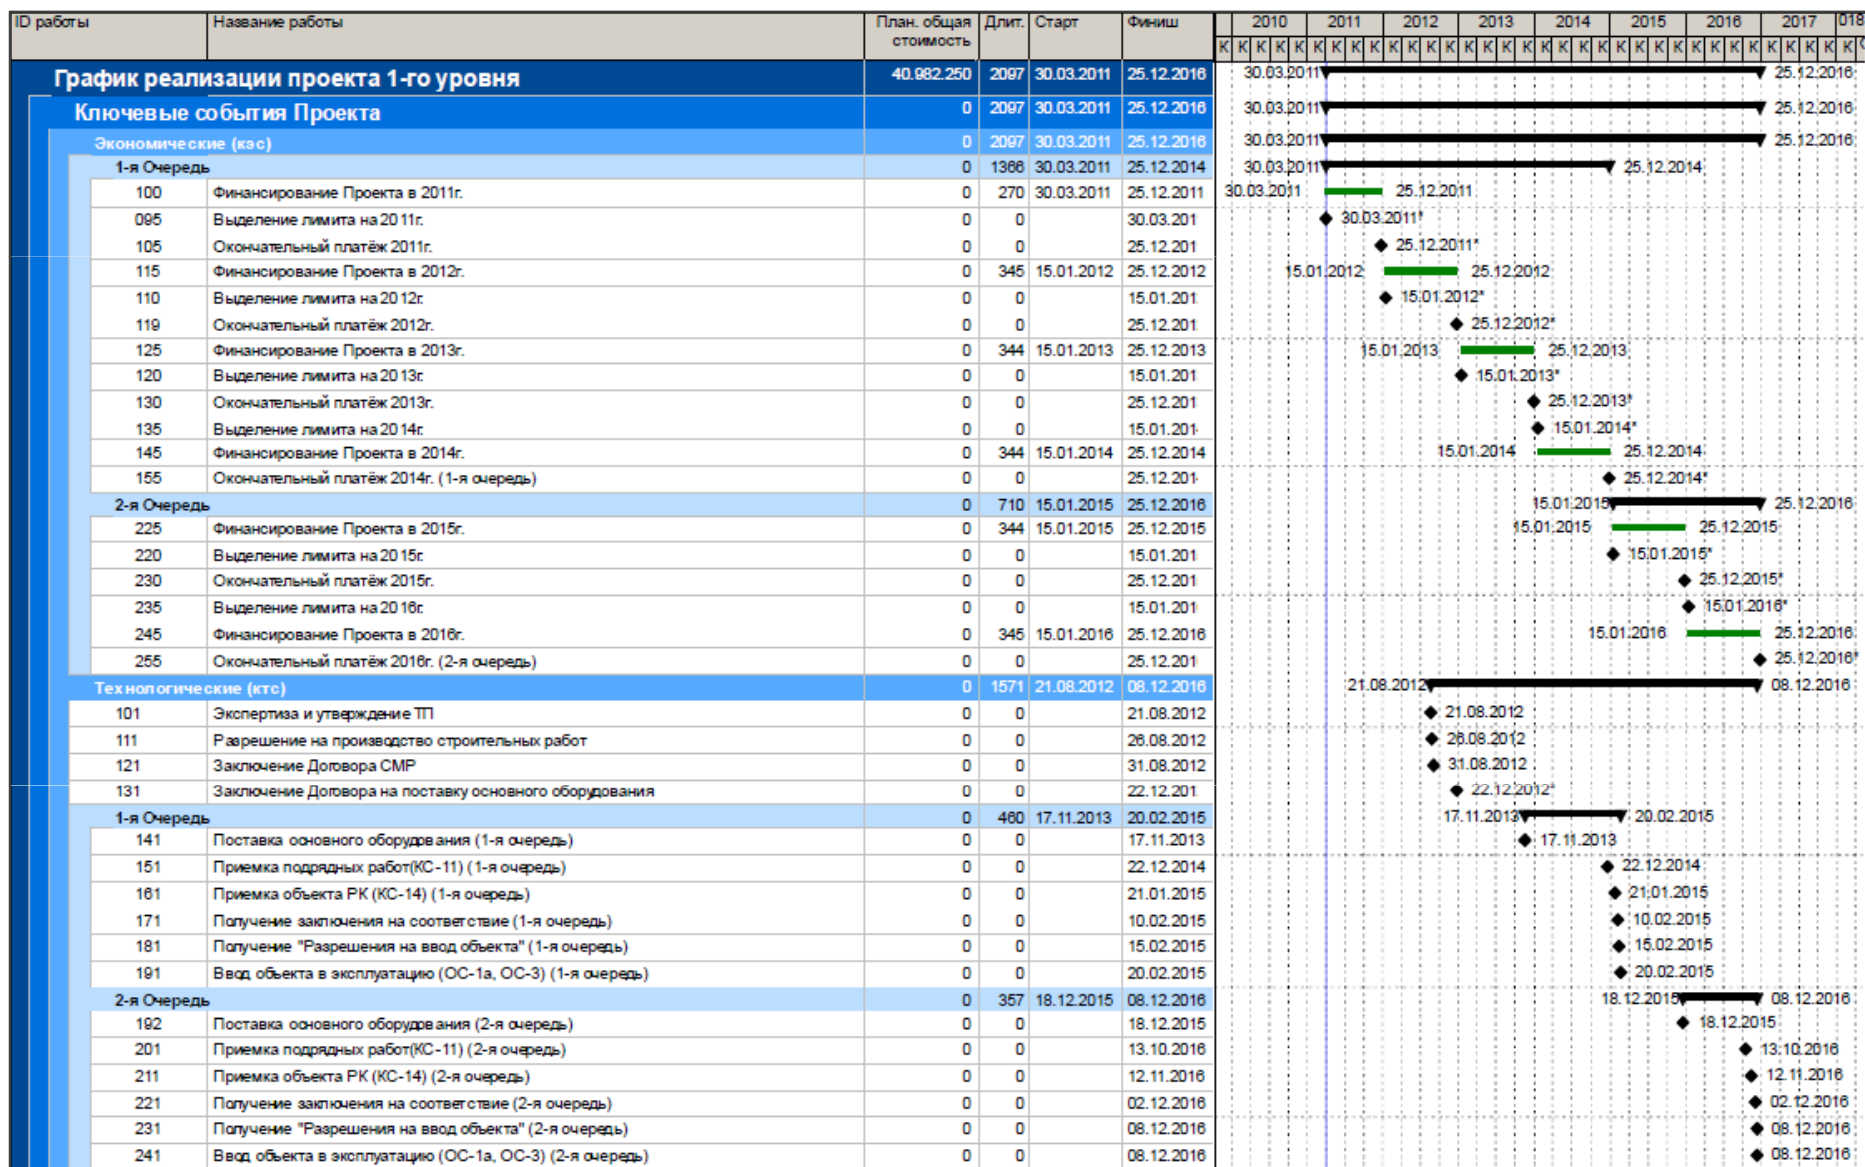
| ID работы | Название работы | План. общая стоимость | Длит. | Старт | Финиш |
|---|---|---|---|---|---|
| График реализации проекта 1-го уровня | | 40.982.250 | 2097 | 30.03.2011 | 25.12.2016 |
| Ключевые события Проекта | | 0 | 2097 | 30.03.2011 | 25.12.2016 |
| Экономические (кэс) | | 0 | 2097 | 30.03.2011 | 25.12.2016 |
| 1-я Очередь | | 0 | 1366 | 30.03.2011 | 25.12.2014 |
| 100 | Финансирование Проекта в 2011г. | 0 | 270 | 30.03.2011 | 25.12.2011 |
| 095 | Выделение лимита на 2011г. | 0 | 0 | | 30.03.201 |
| 105 | Окончательный платёж 2011г. | 0 | 0 | | 25.12.201 |
| 115 | Финансирование Проекта в 2012г. | 0 | 345 | 15.01.2012 | 25.12.2012 |
| 110 | Выделение лимита на 2012г. | 0 | 0 | | 15.01.201 |
| 119 | Окончательный платёж 2012г. | 0 | 0 | | 25.12.201 |
| 125 | Финансирование Проекта в 2013г. | 0 | 344 | 15.01.2013 | 25.12.2013 |
| 120 | Выделение лимита на 2013г. | 0 | 0 | | 15.01.201 |
| 130 | Окончательный платёж 2013г. | 0 | 0 | | 25.12.201 |
| 135 | Выделение лимита на 2014г. | 0 | 0 | | 15.01.201 |
| 145 | Финансирование Проекта в 2014г. | 0 | 344 | 15.01.2014 | 25.12.2014 |
| 155 | Окончательный платёж 2014г. (1-я очередь) | 0 | 0 | | 25.12.201 |
| 2-я Очередь | | 0 | 710 | 15.01.2015 | 25.12.2016 |
| 225 | Финансирование Проекта в 2015г. | 0 | 344 | 15.01.2015 | 25.12.2015 |
| 220 | Выделение лимита на 2015г. | 0 | 0 | | 15.01.201 |
| 230 | Окончательный платёж 2015г. | 0 | 0 | | 25.12.201 |
| 235 | Выделение лимита на 2016г. | 0 | 0 | | 15.01.201 |
| 245 | Финансирование Проекта в 2016г. | 0 | 345 | 15.01.2016 | 25.12.2016 |
| 255 | Окончательный платёж 2016г. (2-я очередь) | 0 | 0 | | 25.12.201 |
| Технологические (ктс) | | 0 | 1571 | 21.08.2012 | 08.12.2016 |
| 101 | Экспертиза и утверждение ТП | 0 | 0 | | 21.08.2012 |
| 111 | Разрешение на производство строительных работ | 0 | 0 | | 26.08.2012 |
| 121 | Заключение Договора СМР | 0 | 0 | | 31.08.2012 |
| 131 | Заключение Договора на поставку основного оборудования | 0 | 0 | | 22.12.201 |
| 1-я Очередь | | 0 | 460 | 17.11.2013 | 20.02.2015 |
| 141 | Поставка основного оборудования (1-я очередь) | 0 | 0 | | 17.11.2013 |
| 151 | Приемка подрядных работ(КС-11) (1-я очередь) | 0 | 0 | | 22.12.2014 |
| 161 | Приемка объекта РК (КС-14) (1-я очередь) | 0 | 0 | | 21.01.2015 |
| 171 | Получение заключения на соответствие (1-я очередь) | 0 | 0 | | 10.02.2015 |
| 181 | Получение "Разрешения на ввод объекта" (1-я очередь) | 0 | 0 | | 15.02.2015 |
| 191 | Ввод объекта в эксплуатацию (ОС-1а, ОС-3) (1-я очередь) | 0 | 0 | | 20.02.2015 |
| 2-я Очередь | | 0 | 357 | 18.12.2015 | 08.12.2016 |
| 192 | Поставка основного оборудования (2-я очередь) | 0 | 0 | | 18.12.2015 |
| 201 | Приемка подрядных работ(КС-11) (2-я очередь) | 0 | 0 | | 13.10.2016 |
| 211 | Приемка объекта РК (КС-14) (2-я очередь) | 0 | 0 | | 12.11.2016 |
| 221 | Получение заключения на соответствие (2-я очередь) | 0 | 0 | | 02.12.2016 |
| 231 | Получение "Разрешения на ввод объекта" (2-я очередь) | 0 | 0 | | 08.12.2016 |
| 241 | Ввод объекта в эксплуатацию (ОС-1а, ОС-3) (2-я очередь) | 0 | 0 | | 08.12.2016 |

2010 2011 2012 2013 2014 2015 2016 2017 018
К К К К К К К К К К К К К К К К К К К К К К К К К К К К К К К К К К

30.03.2011 25.12.2016
30.03.2011 25.12.2016
30.03.2011 25.12.2016
30.03.2011 25.12.2014
30.03.2011 25.12.2011
30.03.2011*
25.12.2011*
15.01.2012 25.12.2012
15.01.2012*
25.12.2012*
15.01.2013 25.12.2013
15.01.2013*
25.12.2013*
15.01.2014*
15.01.2014 25.12.2014
25.12.2014*
15.01.2015 25.12.2016
15.01.2015 25.12.2015
15.01.2015*
25.12.2015*
15.01.2016*
15.01.2016 25.12.2016
25.12.2016*
21.08.2012 08.12.2016
21.08.2012
26.08.2012
31.08.2012
22.12.2012*
17.11.2013 20.02.2015
17.11.2013
22.12.2014
21.01.2015
10.02.2015
15.02.2015
20.02.2015
18.12.2015 08.12.2016
18.12.2015
13.10.2016
12.11.2016
02.12.2016
08.12.2016
08.12.2016